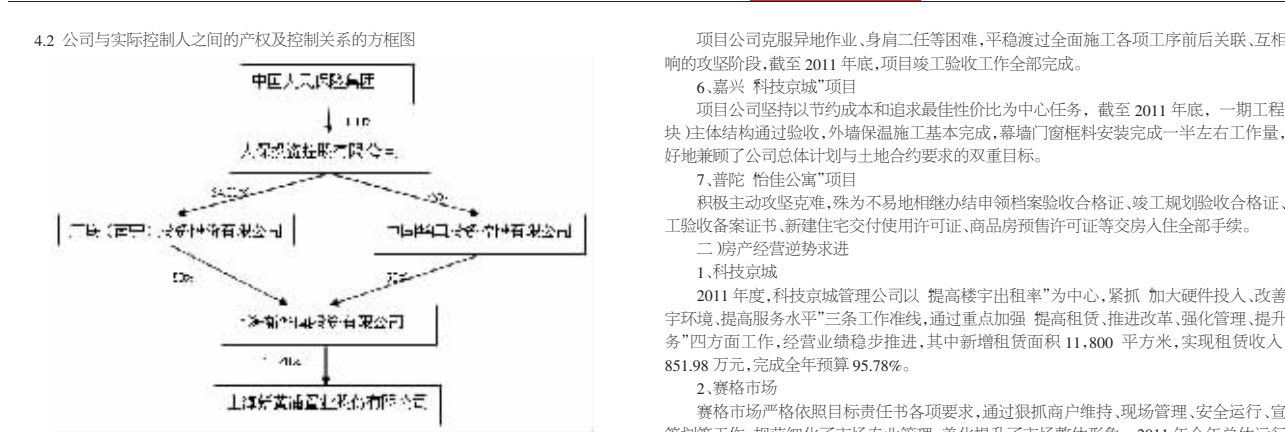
4.2 公司与实际控制人之间的产权及控制关系的方框图

中国人民保险集团

100%

人保投资控股有限公司

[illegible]

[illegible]

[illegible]有限公司

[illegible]有限公司

50%

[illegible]

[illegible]有限公司

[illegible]

上海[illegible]有限公司

项目公司克服异地作业、身肩二任等困难，平稳渡过全面施工各项工序前后关联、互相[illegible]响的攻坚阶段，截至 2011 年底，项目竣工验收工作全部完成。

6、嘉兴 科技京城"项目

项目公司坚持以节约成本和追求最佳性价比为中心任务，截至 2011 年底，一期工程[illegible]块 )主体结构通过验收，外墙保温施工基本完成，幕墙门窗框料安装完成一半左右工作量，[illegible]好地兼顾了公司总体计划与土地合约要求的双重目标。

7、普陀 怡佳公寓"项目

积极主动攻坚克难，殊为不易地相继办结申领档案验收合格证、竣工规划验收合格证、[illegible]工验收备案证书、新建住宅交付使用许可证、商品房预售许可证等交房入住全部手续。

二 )房产经营逆势求进

1、科技京城

2011 年度，科技京城管理公司以 提高楼宇出租率"为中心，紧抓 加大硬件投入、改善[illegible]宇环境、提高服务水平"三条工作准线，通过重点加强 提高租赁、推进改革、强化管理、提升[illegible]务"四方面工作，经营业绩稳步推进，其中新增租赁面积 11,800 平方米，实现租赁收入 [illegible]851.98 万元，完成全年预算 95.78%。

2、赛格市场

赛格市场严格依照目标责任书各项要求，通过狠抓商户维持、现场管理、安全运行、宣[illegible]